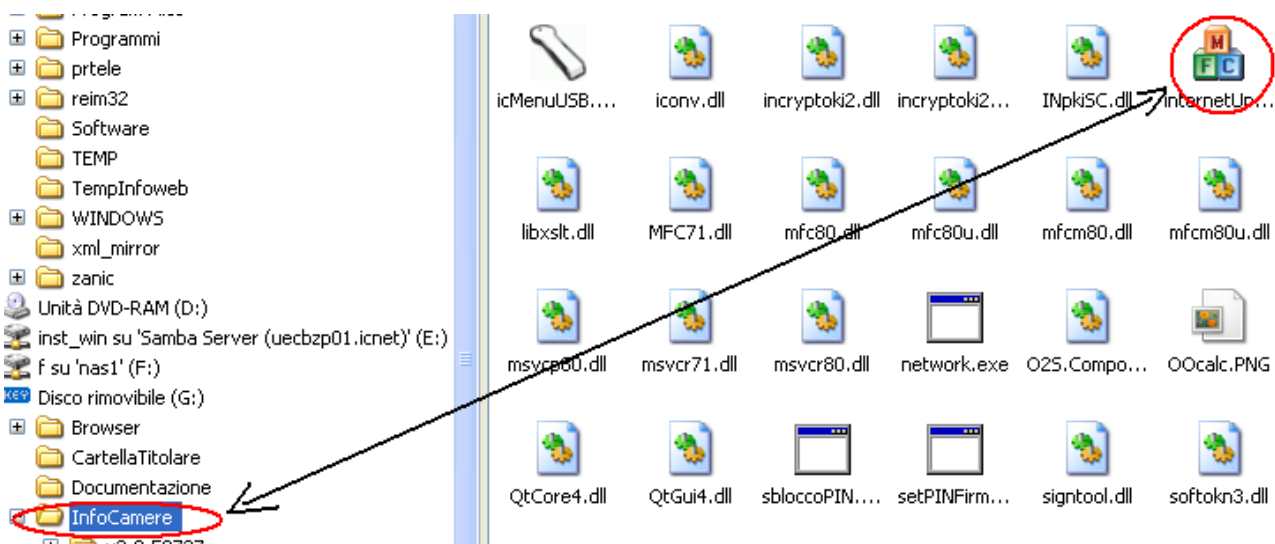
Programmi
prtele
reim32
Software
TEMP
TempInfoweb
WINDOWS
xml_mirror
zanic
Unità DVD-RAM (D:)
inst_win su 'Samba Server (uecbzp01.icnet)' (E:)
f su 'nas1' (F:)
KEY Disco rimovibile (G:)
Browser
CartellaTitolare
Documentazione
InfoCamere

icMenuUSB....
iconv.dll
incryptoki2.dll
incryptoki2...
INpkiSC.dll
InternetUp...
libxslt.dll
MFC71.dll
mfc80.dll
mfc80u.dll
mfcm80.dll
mfcm80u.dll
msvcp80.dll
msvcr71.dll
msvcr80.dll
network.exe
O2S.Compo...
OOcalc.PNG
QtCore4.dll
QtGui4.dll
sbloccoPIN....
setPINFirm...
signtool.dll
softokn3.dll